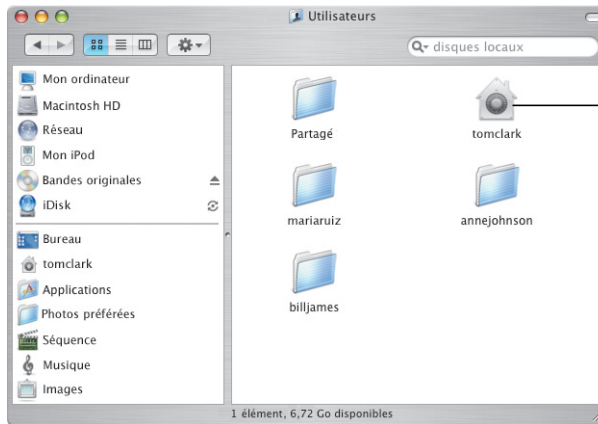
Utilisateurs

disques locaux

Mon ordinateur
Macintosh HD
Réseau
Mon iPod
Bandes originales
iDisk
Bureau
tomclark
Applications
Photos préférées
Séquence
Musique
Images

Partagé
tomclark
mariaruiz
annejohnson
billjames

1 élément, 6,72 Go disponibles